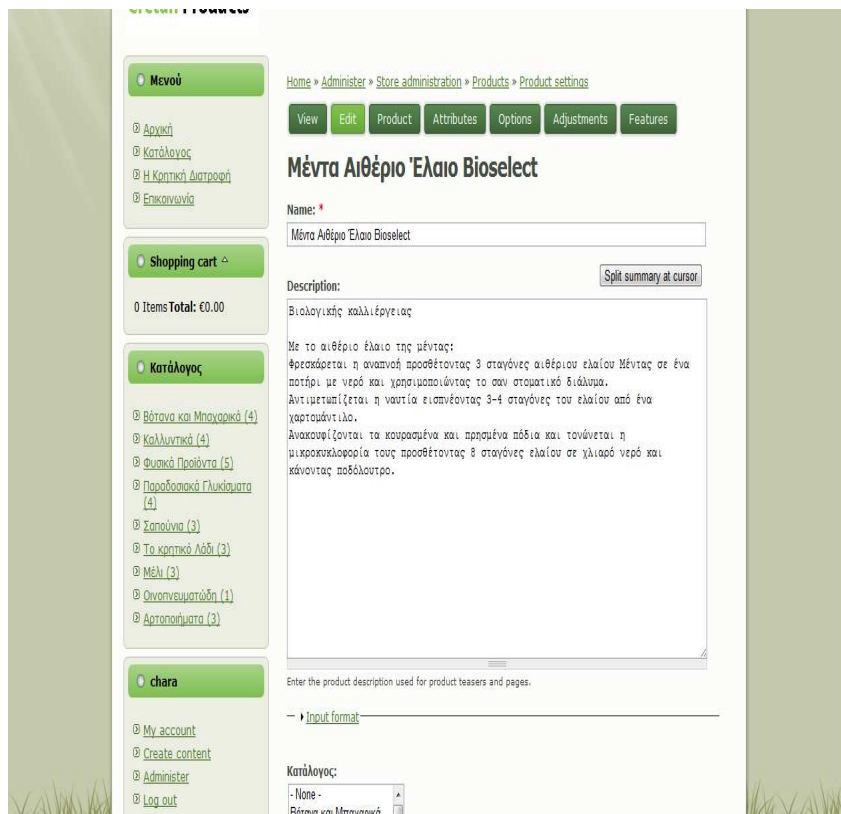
Μενού

Αρχική
Κατάλογος
Η Κρητική Διατροφή
Επικοινωνία

Shopping cart

0 Items Total: €0.00

Κατάλογος

Βότανα και Μπαχαρικά (4)
Καλλυντικά (4)
Φυσικά Προϊόντα (5)
Παραδοσιακά Γλυκίσματα (4)
Σαπούνια (3)
Το κρητικό Λάδι (3)
Μέλι (3)
Οινοπνευματώδη (1)
Αρτοποιήματα (3)

chara

My account
Create content
Administer
Log out

Home » Administer » Store administration » Products » Product settings

View | Edit | Product | Attributes | Options | Adjustments | Features

Μέντα Αιθέριο Έλαιο Bioselect

Name: *
Μέντα Αιθέριο Έλαιο Bioselect

Description:
Split summary at cursor

Βιολογικής καλλιέργειας

Με το αιθέριο έλαιο της μέντας:
Φρεσκάρεται η αναπνοή προσθέτοντας 3 σταγόνες αιθέριου ελαίου Μέντας σε ένα ποτήρι με νερό και χρησιμοποιώντας το σαν στοματικό διάλυμα.
Αντιμετωπίζεται η ναυτία εισπνέοντας 3-4 σταγόνες του ελαίου από ένα χαρτομάντιλο.
Ανακουφίζονται τα κουρασμένα και πρησμένα πόδια και τονώνεται η μικροκυκλοφορία τους προσθέτοντας 8 σταγόνες ελαίου σε χλιαρό νερό και κάνοντας ποδόλουτρο.

Enter the product description used for product teasers and pages.

Input format

Κατάλογος:
- None -
Βότανα και Μπαχαρικά